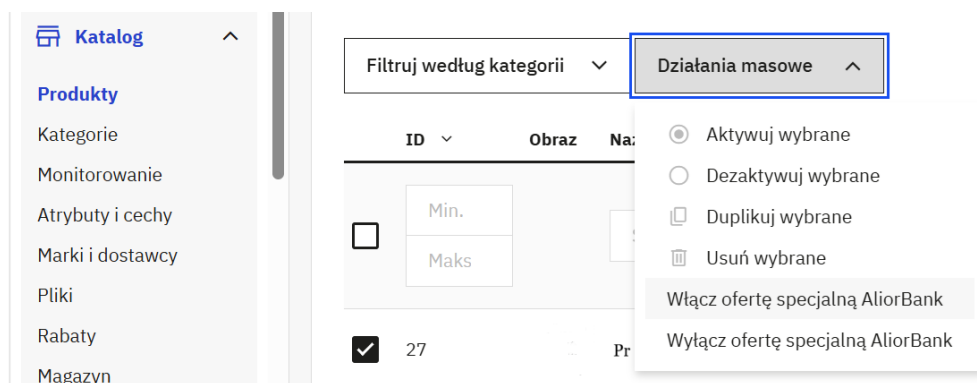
Katalog

Produkty
Kategorie
Monitorowanie
Atrybuty i cechy
Marki i dostawcy
Pliki
Rabaty
Magazyn

Filtruj według kategorii

Działania masowe

ID
Obraz
Na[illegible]

Min.
Maks

27
Pr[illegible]

Aktywuj wybrane
Dezaktywuj wybrane
Duplikuj wybrane
Usuń wybrane
Włącz ofertę specjalną AliorBank
Wyłącz ofertę specjalną AliorBank